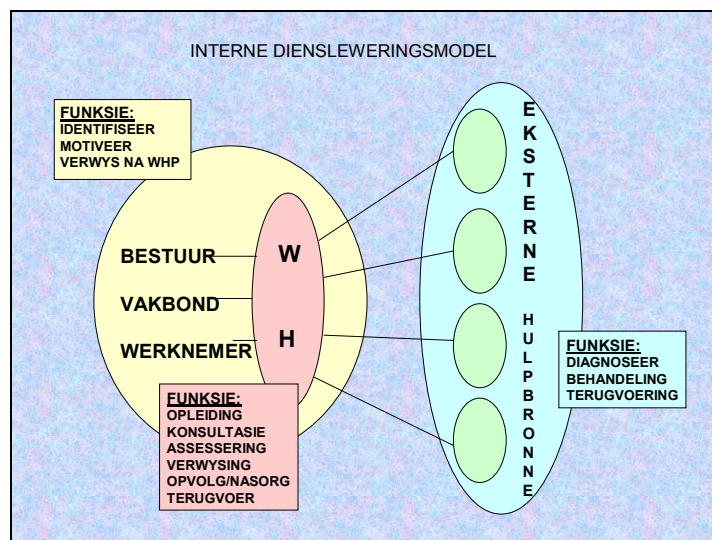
INTERNE DIENSLEWERINGSMODEL

FUNKSIE:
IDENTIFISEER
MOTIVEER
VERWYS NA WHP

BESTUUR

VAKBOND

WERKNEMER

W

H

FUNKSIE:
OPLEIDING
KONSULTASIE
ASSESSERING
VERWYSING
OPVOLG/NASORG
TERUGVOER

EKSTERNE

HULPBRONNE

FUNKSIE:
DIAGNOSEER
BEHANDELING
TERUGVOERING